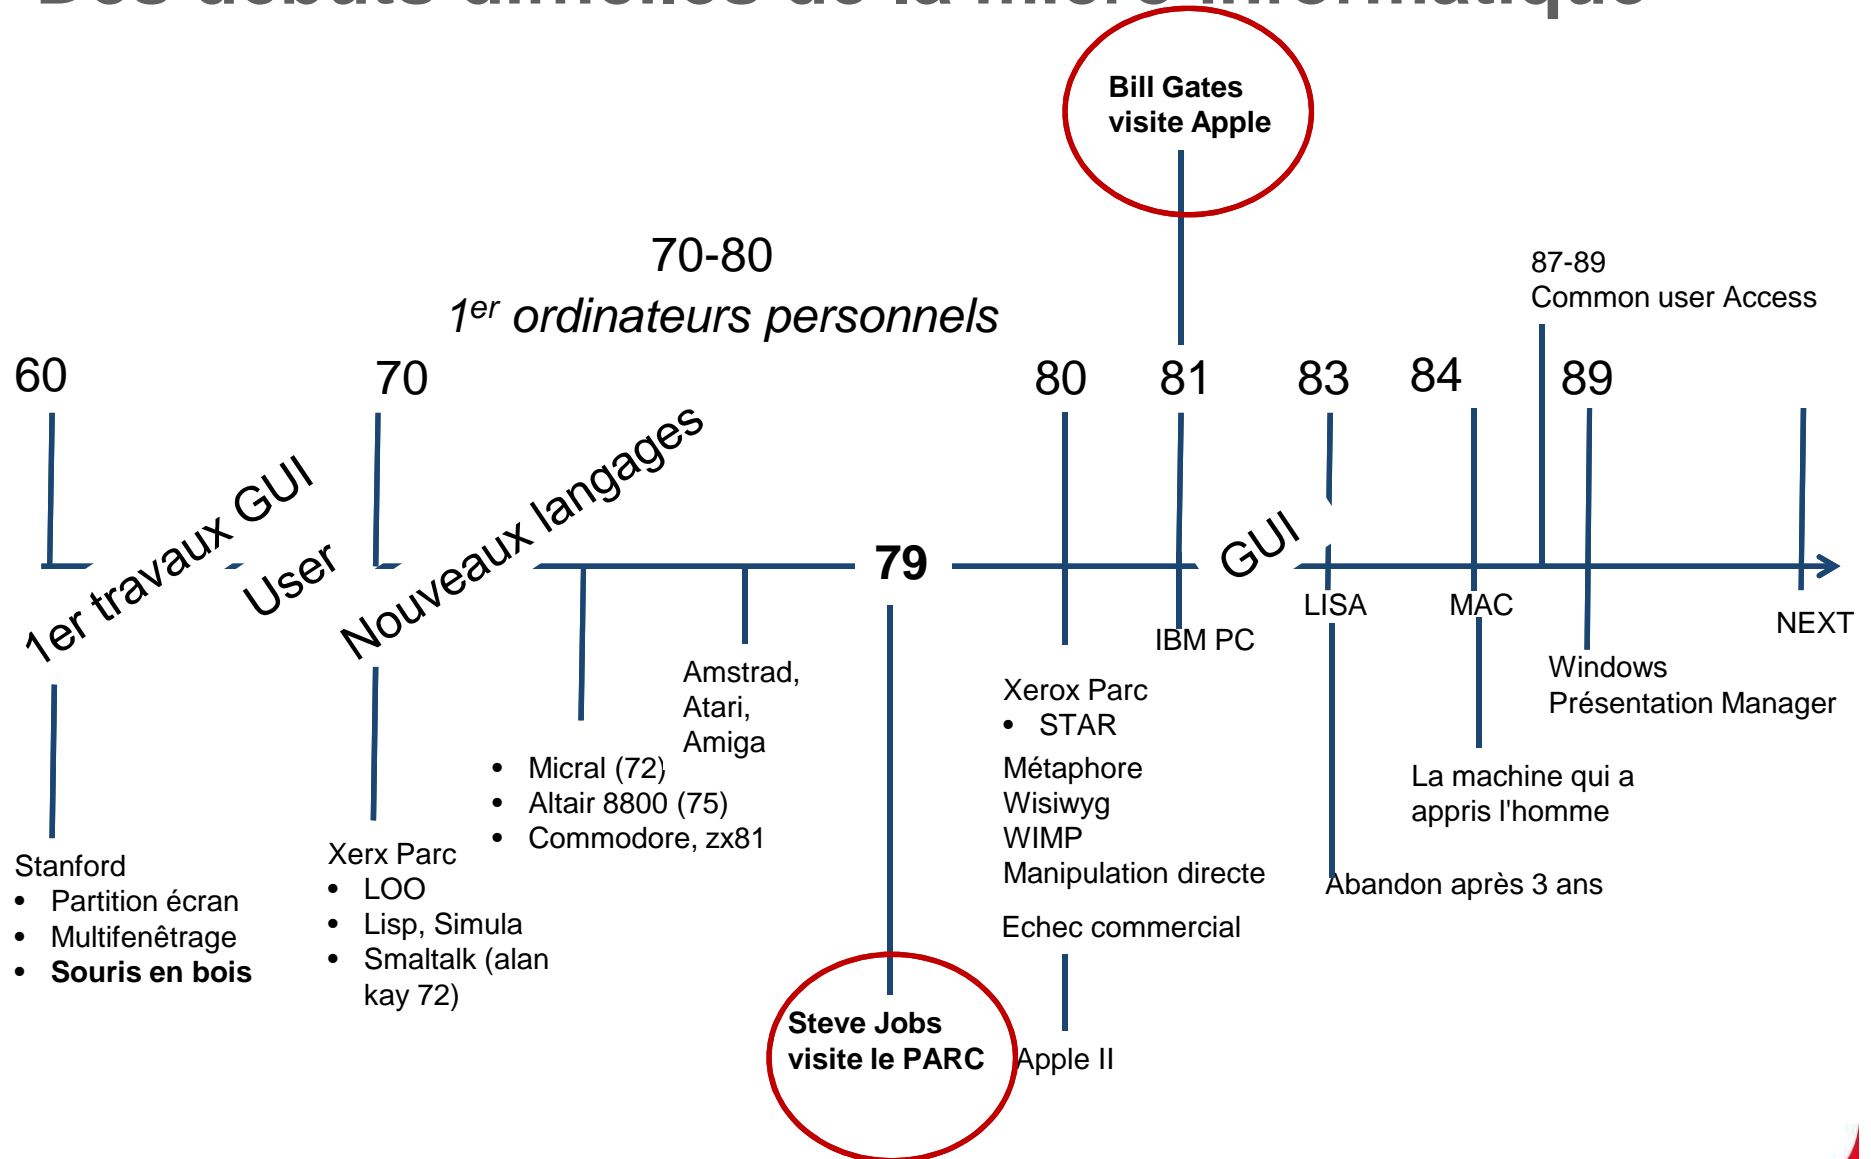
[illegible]

Bill Gates visite Apple

70-80
$1^{er}$ ordinateurs personnels

87-89
Common user Access

60

70

80

81

83

84

89

1er travaux GUI

User

Nouveaux langages

79

GUI

LISA

MAC

NEXT

IBM PC

Amstrad,
Atari,
Amiga

Xerox Parc
• STAR
Métaphore
Wisiwyg
WIMP
Manipulation directe

Echec commercial

Windows
Présentation Manager

La machine qui a appris l'homme

Abandon après 3 ans

• Micral (72)
• Altair 8800 (75)
• Commodore, zx81

Stanford
• Partition écran
• Multifenêtrage
• **Souris en bois**

Xerx Parc
• LOO
• Lisp, Simula
• Smaltalk (alan kay 72)

Steve Jobs visite le PARC

Apple II